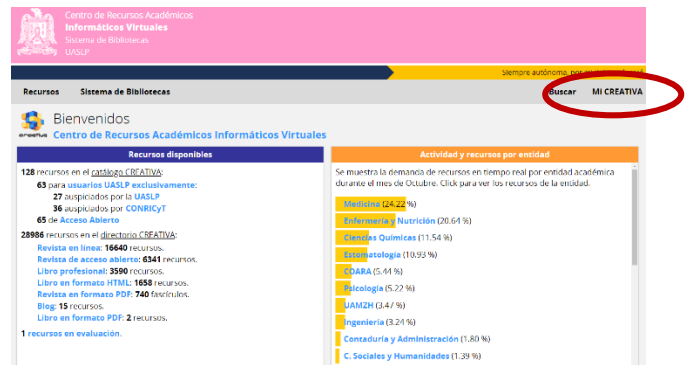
Centro de Recursos Académicos
Informáticos Virtuales
Sistema de Bibliotecas
UASLP

Siempre autónoma. por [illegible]

Recursos Sistema de Bibliotecas Buscar MI CREATIVA

Bienvenidos
Centro de Recursos Académicos Informáticos Virtuales

creativa

Recursos disponibles

128 recursos en el catálogo CREATIVA:
63 para usuarios UASLP exclusivamente:
27 auspiciados por la UASLP
36 auspiciados por CONRICyT
65 de Acceso Abierto

28986 recursos en el directorio CREATIVA:
Revista en línea: 16640 recursos.
Revista de acceso abierto: 6341 recursos.
Libro profesional: 3590 recursos.
Libro en formato HTML: 1658 recursos.
Revista en formato PDF: 740 fascículos.
Blog: 15 recursos.
Libro en formato PDF: 2 recursos.

1 recursos en evaluación.

Actividad y recursos por entidad

Se muestra la demanda de recursos en tiempo real por entidad académica durante el mes de Octubre. Click para ver los recursos de la entidad.

Medicina (24.22 %)
Enfermería y Nutrición (20.64 %)
Ciencias Químicas (11.54 %)
Estomatología (10.93 %)
COARA (5.44 %)
Psicología (5.22 %)
UAMZH (3.47 %)
Ingeniería (3.24 %)
Contaduría y Administración (1.80 %)
C. Sociales y Humanidades (1.39 %)